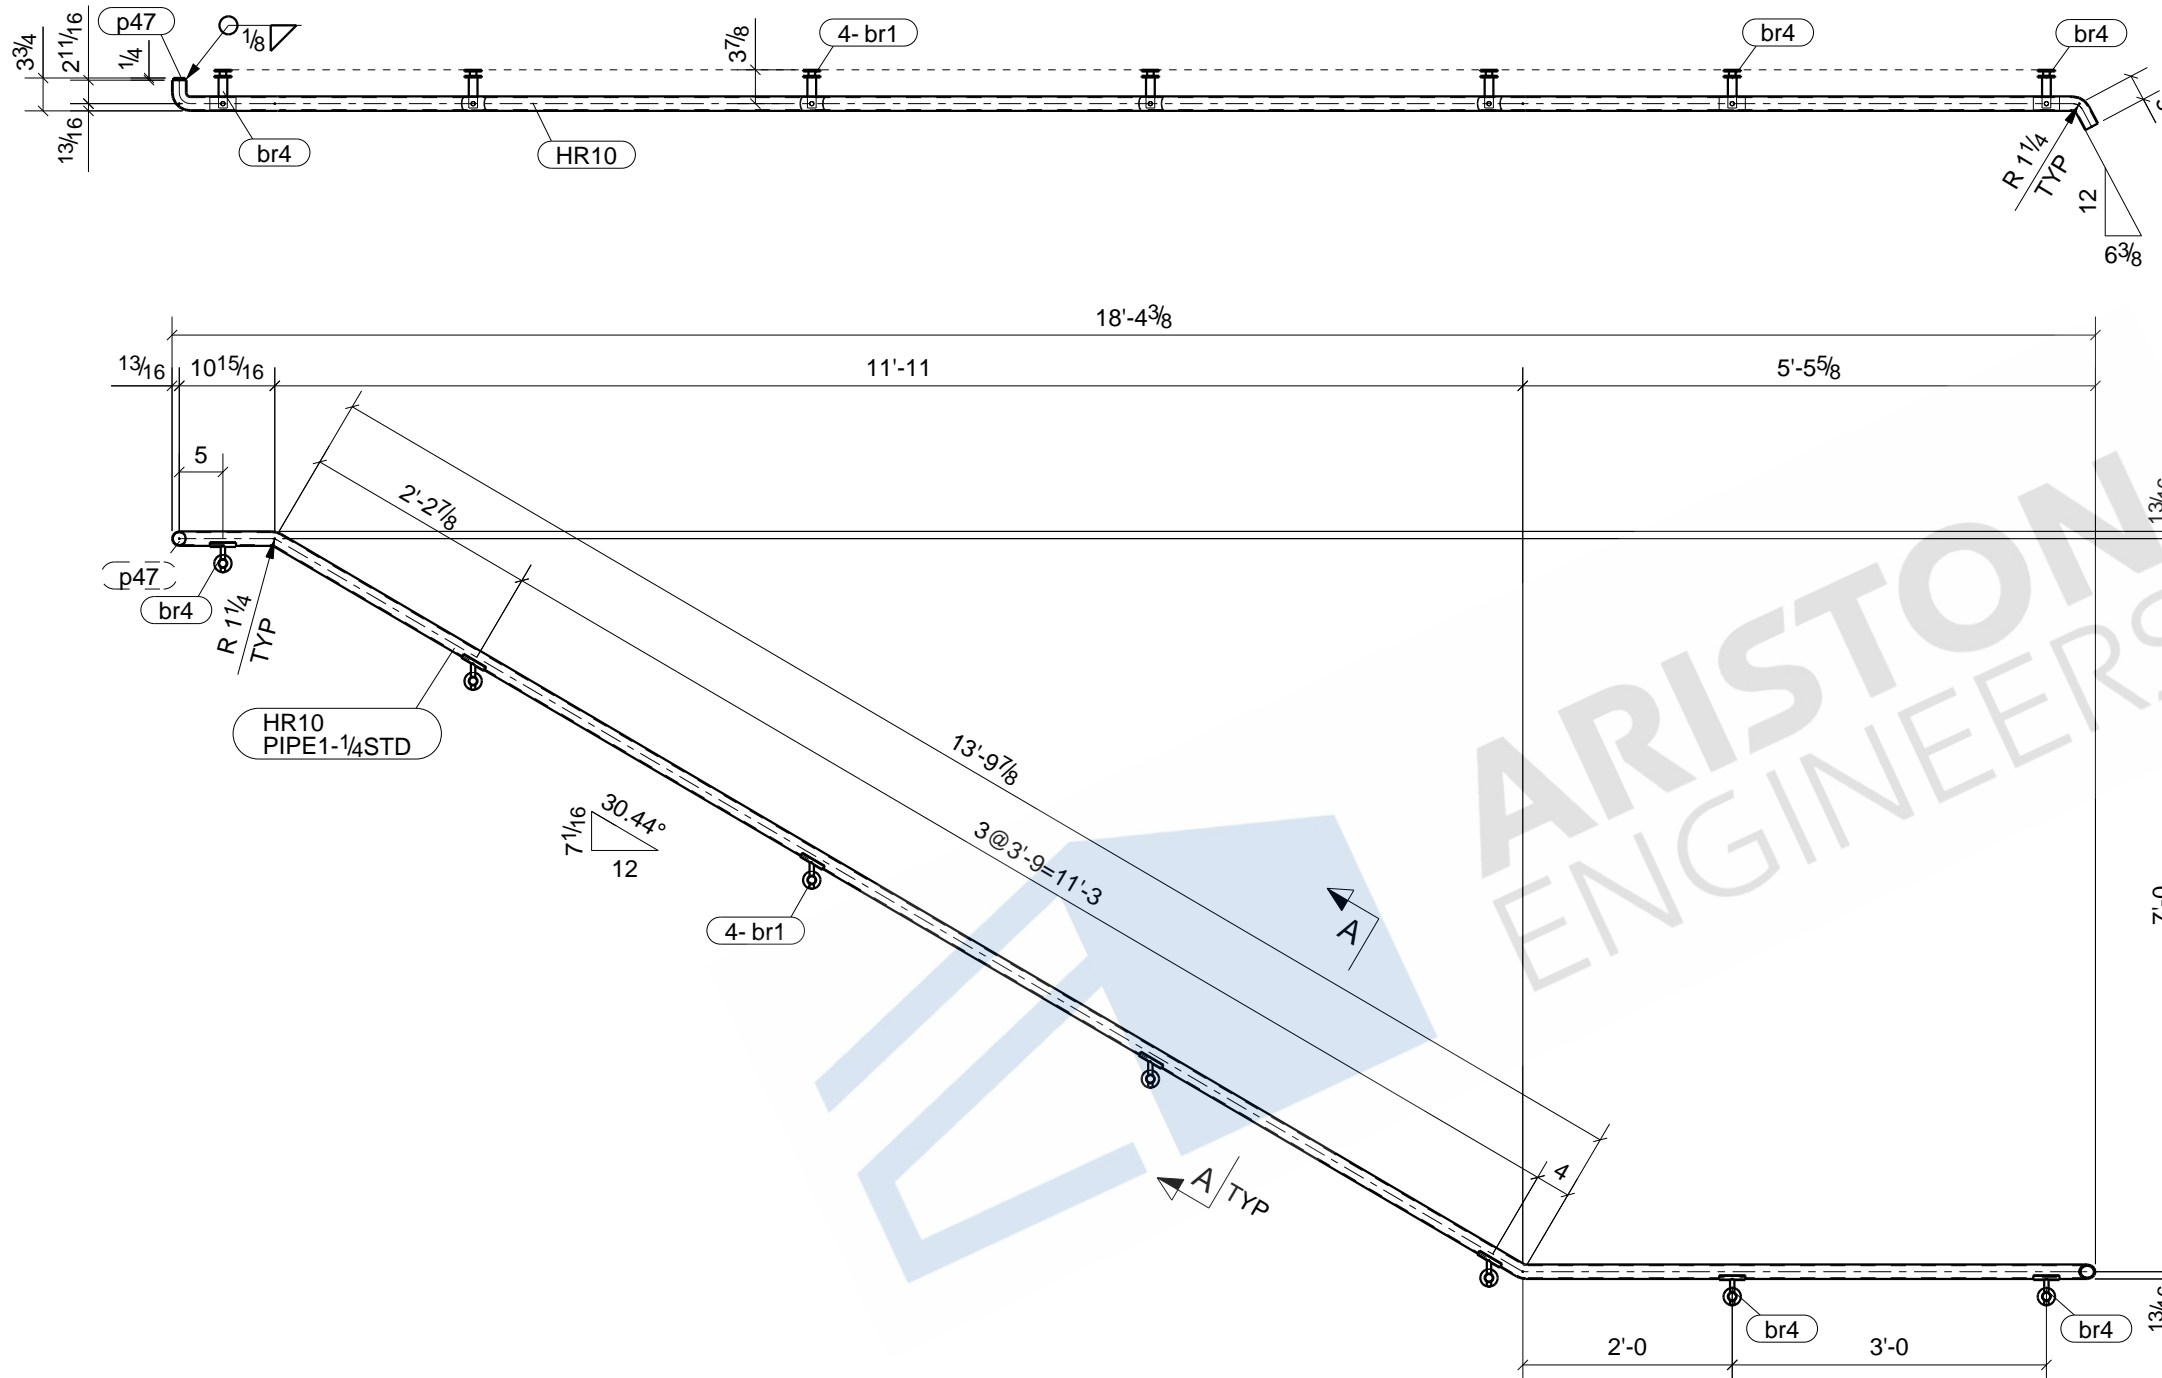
$3\frac{3}{4}$
$2\frac{11}{16}$
p47
$\frac{1}{4}$
$\frac{1}{8}$
$3\frac{7}{8}$
4- br1
br4
br4
$\frac{13}{16}$
br4
HR10
R $1\frac{1}{4}$
TYP
12
$6\frac{3}{8}$

18'-$4\frac{3}{8}$
$\frac{13}{16}$
$10\frac{15}{16}$
11'-11
5'-$5\frac{5}{8}$
5
2'-$2\frac{7}{8}$
p47
br4
R $1\frac{1}{4}$
TYP
HR10
PIPE1-$\frac{1}{4}$STD
13'-$9\frac{7}{8}$
$7\frac{1}{16}$
30.44°
12
3@3'-9=11'-3
A
4- br1
A
TYP
4
br4
br4
2'-0
3'-0
ARISTON
ENGINEERS